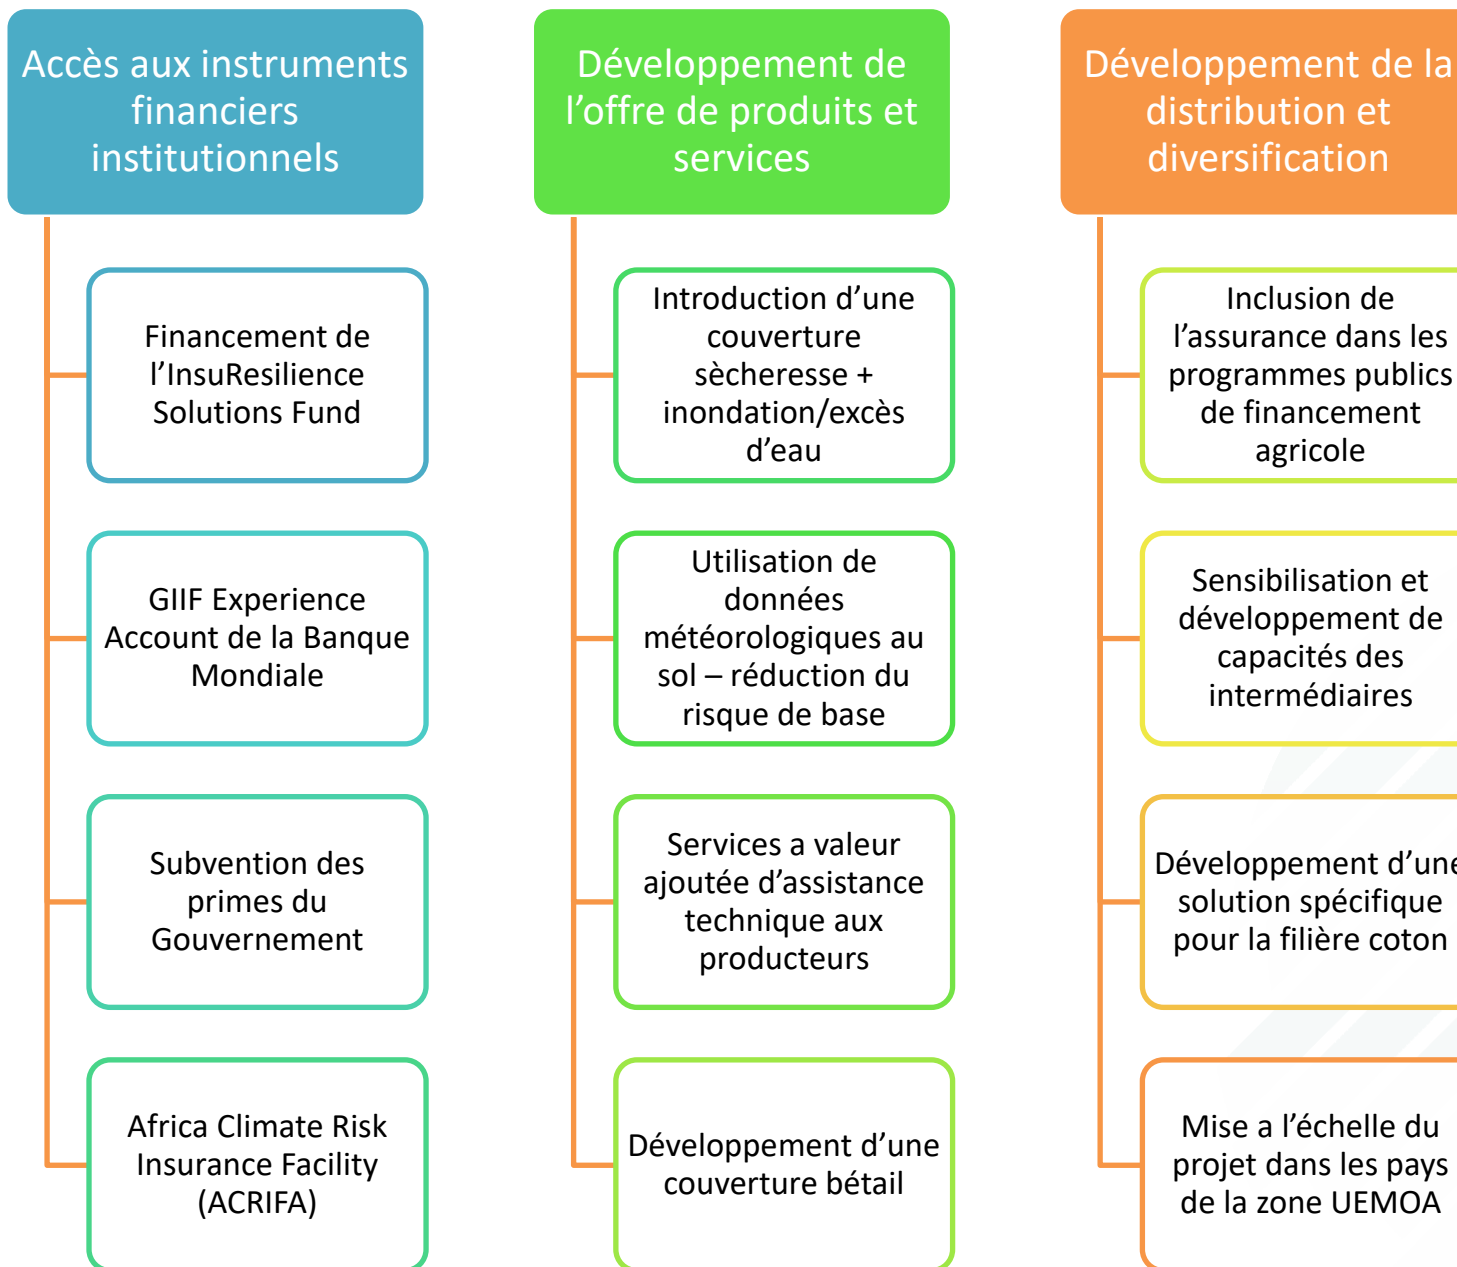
Accès aux instruments financiers institutionnels

Financement de l'InsuResilience Solutions Fund

GIIF Experience Account de la Banque Mondiale

Subvention des primes du Gouvernement

Africa Climate Risk Insurance Facility (ACRIFA)

Développement de l'offre de produits et services

Introduction d'une couverture sècheresse + inondation/excès d'eau

Utilisation de données météorologiques au sol – réduction du risque de base

Services a valeur ajoutée d'assistance technique aux producteurs

Développement d'une couverture bétail

Développement de la distribution et diversification

Inclusion de l'assurance dans les programmes publics de financement agricole

Sensibilisation et développement de capacités des intermédiaires

Développement d'une solution spécifique pour la filière coton

Mise a l'échelle du projet dans les pays de la zone UEMOA